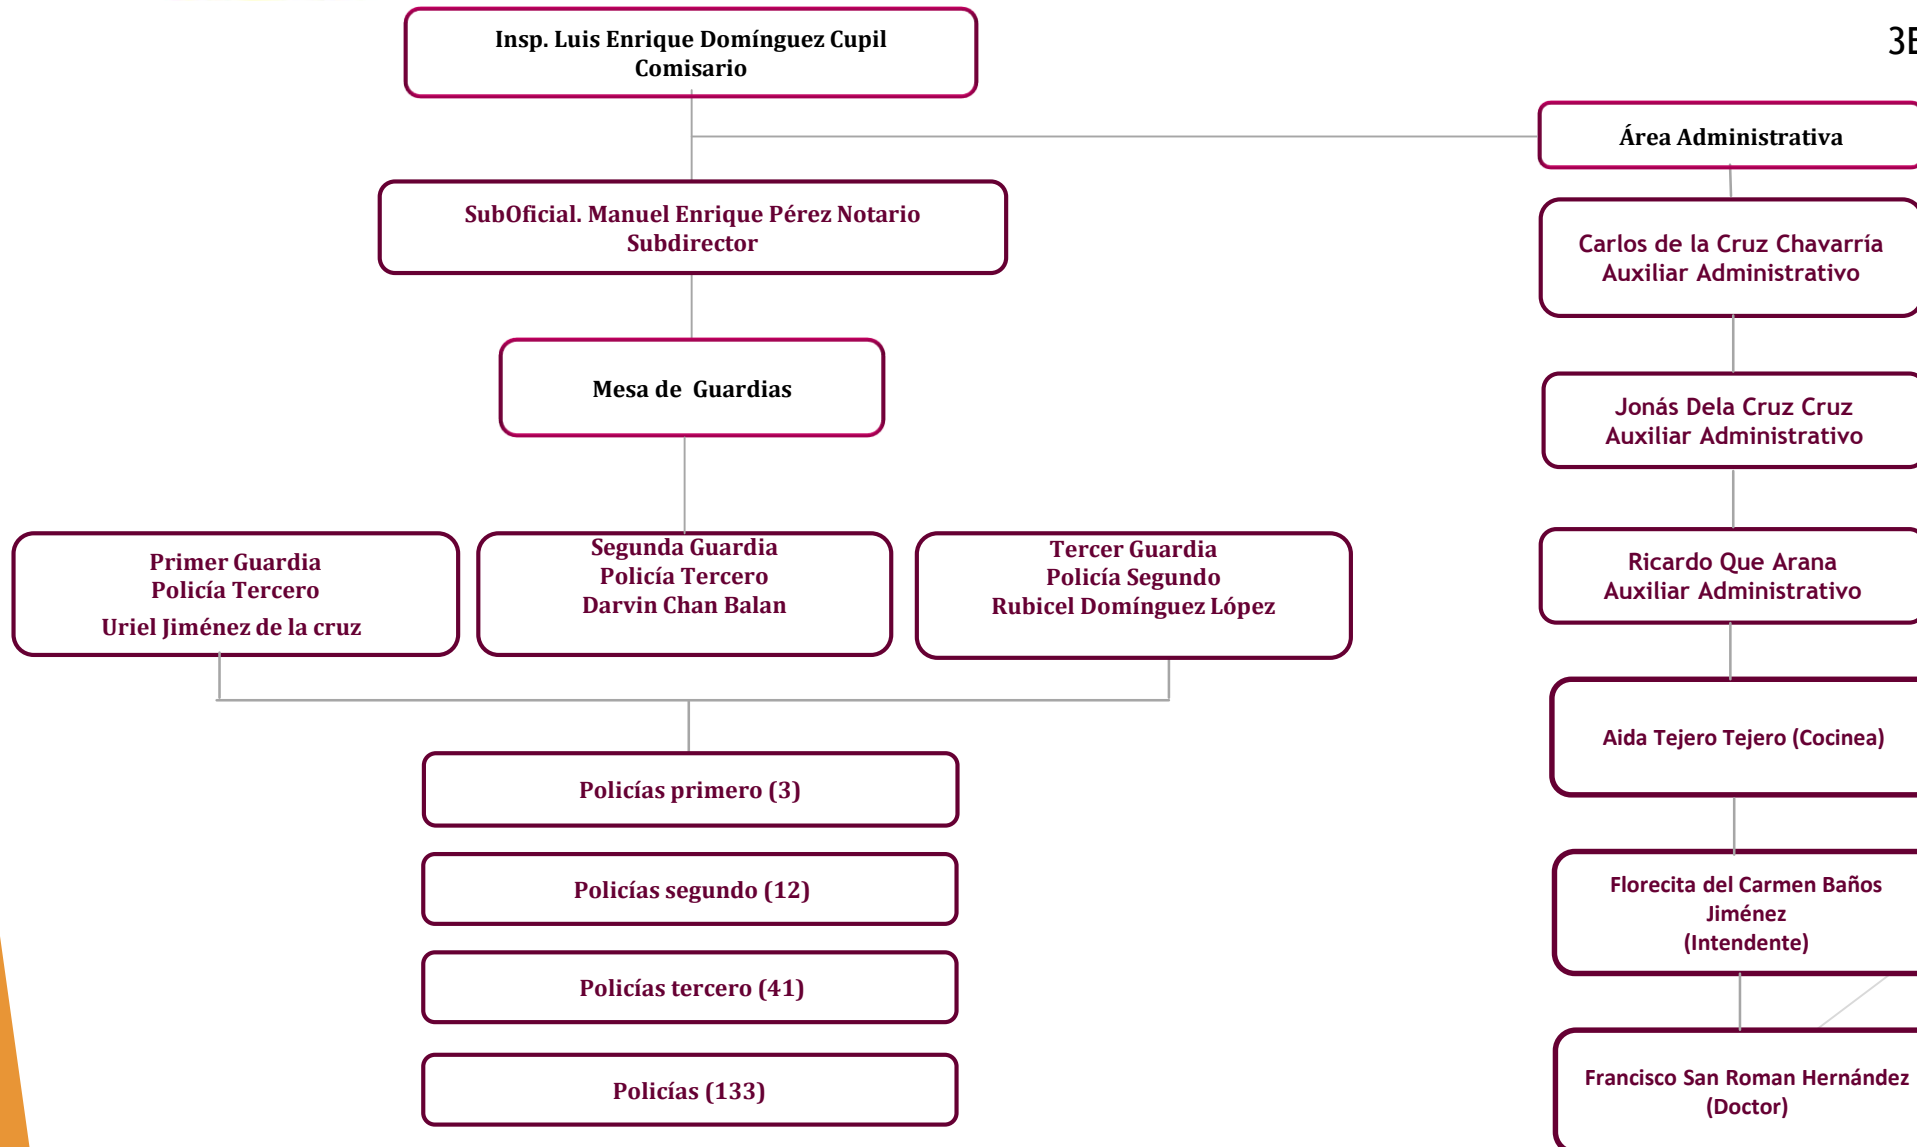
3E

Insp. Luis Enrique Domínguez Cupil
Comisario

Área Administrativa

SubOficial. Manuel Enrique Pérez Notario
Subdirector

Carlos de la Cruz Chavarría
Auxiliar Administrativo

Mesa de Guardias

Jonás Dela Cruz Cruz
Auxiliar Administrativo

Primer Guardia
Policía Tercero
Uriel Jiménez de la cruz

Segunda Guardia
Policía Tercero
Darvin Chan Balan

Tercer Guardia
Policía Segundo
Rubicel Domínguez López

Ricardo Que Arana
Auxiliar Administrativo

Aida Tejero Tejero (Cocinea)

Policías primero (3)

Policías segundo (12)

Florecita del Carmen Baños Jiménez
(Intendente)

Policías tercero (41)

Policías (133)

Francisco San Roman Hernández
(Doctor)